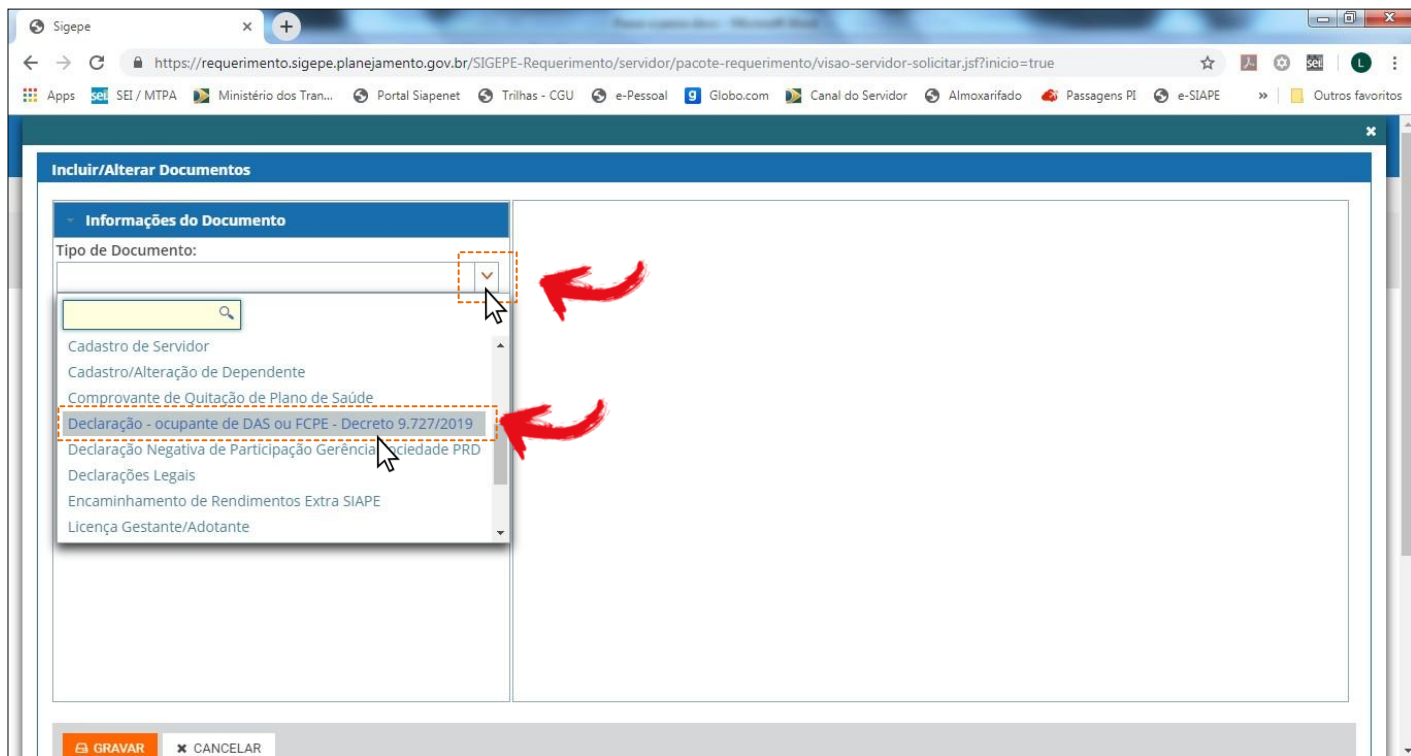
Sigepe

https://requerimento.sigepe.planejamento.gov.br/SIGEPE-Requerimento/servidor/pacote-requerimento/visao-servidor-solicitar.jsf?inicio=true

Apps SEI / MTPA Ministério dos Tran... Portal Siapenet Trilhas - CGU e-Pessoal Globo.com Canal do Servidor Almoxarifado Passagens PI e-SIAPE » Outros favoritos

Incluir/Alterar Documentos

Informações do Documento

Tipo de Documento:

Cadastro de Servidor
Cadastro/Alteração de Dependente
Comprovante de Quitação de Plano de Saúde
Declaração - ocupante de DAS ou FCPE - Decreto 9.727/2019
Declaração Negativa de Participação Gerência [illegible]ciedade PRD
Declarações Legais
Encaminhamento de Rendimentos Extra SIAPE
Licença Gestante/Adotante

GRAVAR CANCELAR